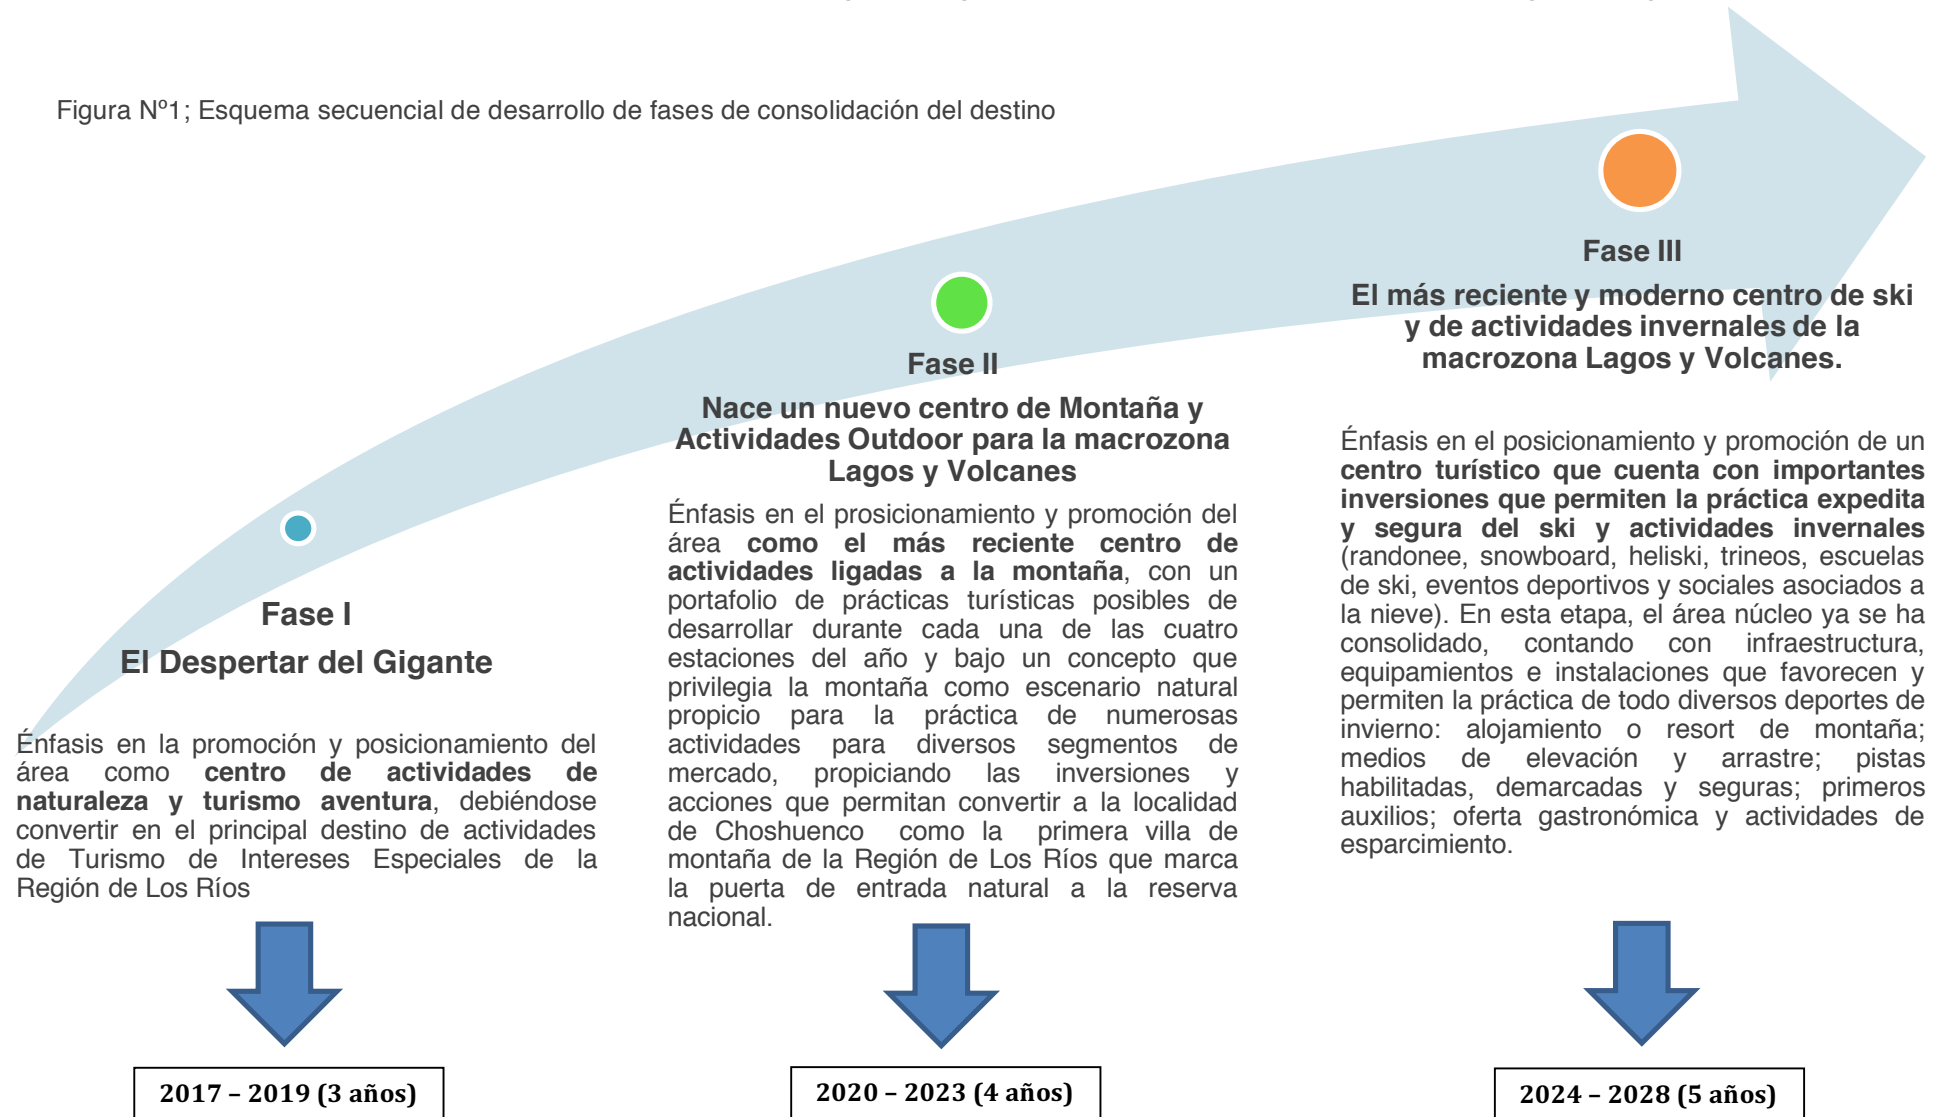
Figura Nº1; Esquema secuencial de desarrollo de fases de consolidación del destino

Fase I
El Despertar del Gigante

Énfasis en la promoción y posicionamiento del área como **centro de actividades de naturaleza y turismo aventura**, debiéndose convertir en el principal destino de actividades de Turismo de Intereses Especiales de la Región de Los Ríos

2017 – 2019 (3 años)

Fase II
Nace un nuevo centro de Montaña y Actividades Outdoor para la macrozona Lagos y Volcanes

Énfasis en el prosicionamiento y promoción del área **como el más reciente centro de actividades ligadas a la montaña**, con un portafolio de prácticas turísticas posibles de desarrollar durante cada una de las cuatro estaciones del año y bajo un concepto que privilegia la montaña como escenario natural propicio para la práctica de numerosas actividades para diversos segmentos de mercado, propiciando las inversiones y acciones que permitan convertir a la localidad de Choshuenco como la primera villa de montaña de la Región de Los Ríos que marca la puerta de entrada natural a la reserva nacional.

2020 – 2023 (4 años)

Fase III
El más reciente y moderno centro de ski y de actividades invernales de la macrozona Lagos y Volcanes.

Énfasis en el posicionamiento y promoción de un **centro turístico que cuenta con importantes inversiones que permiten la práctica expedita y segura del ski y actividades invernales** (randonee, snowboard, heliski, trineos, escuelas de ski, eventos deportivos y sociales asociados a la nieve). En esta etapa, el área núcleo ya se ha consolidado, contando con infraestructura, equipamientos e instalaciones que favorecen y permiten la práctica de todo diversos deportes de invierno: alojamiento o resort de montaña; medios de elevación y arrastre; pistas habilitadas, demarcadas y seguras; primeros auxilios; oferta gastronómica y actividades de esparcimiento.

2024 – 2028 (5 años)